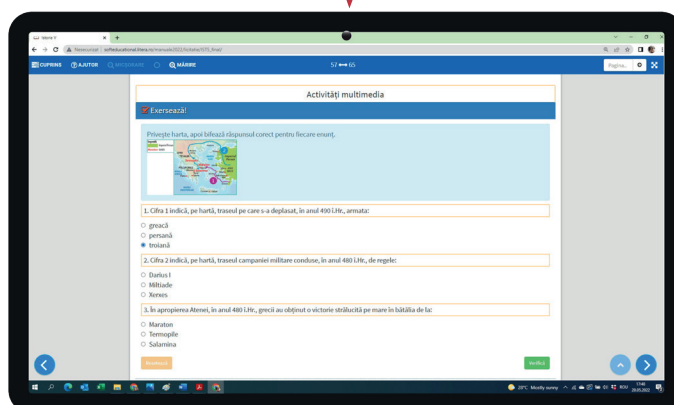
Istorie V

CUPRINS ⓘ AJUTOR ◯ ÎNCĂRCARE ◯ ⓠ MĂRIRE

57 ⟷ 65

Pagina...

Activități multimedia

Exersează!

Privește harta, apoi bifează răspunsul corect pentru fiecare enunț.

1. Cifra 1 indică, pe hartă, traseul pe care s-a deplasat, în anul 490 î.Hr., armata:

○ greacă
○ persană
◉ troiană

2. Cifra 2 indică, pe hartă, traseul campaniei militare conduse, în anul 480 î.Hr., de regele:

○ Darius I
○ Miltiade
○ Xerxes

3. În apropierea Atenei, în anul 480 î.Hr., grecii au obținut o victorie strălucită pe mare în bătălia de la:

○ Maraton
○ Termopile
○ Salamina

Resetează

Verifică

29°C Mostly sunny

ROU

17:48
20.05.2022